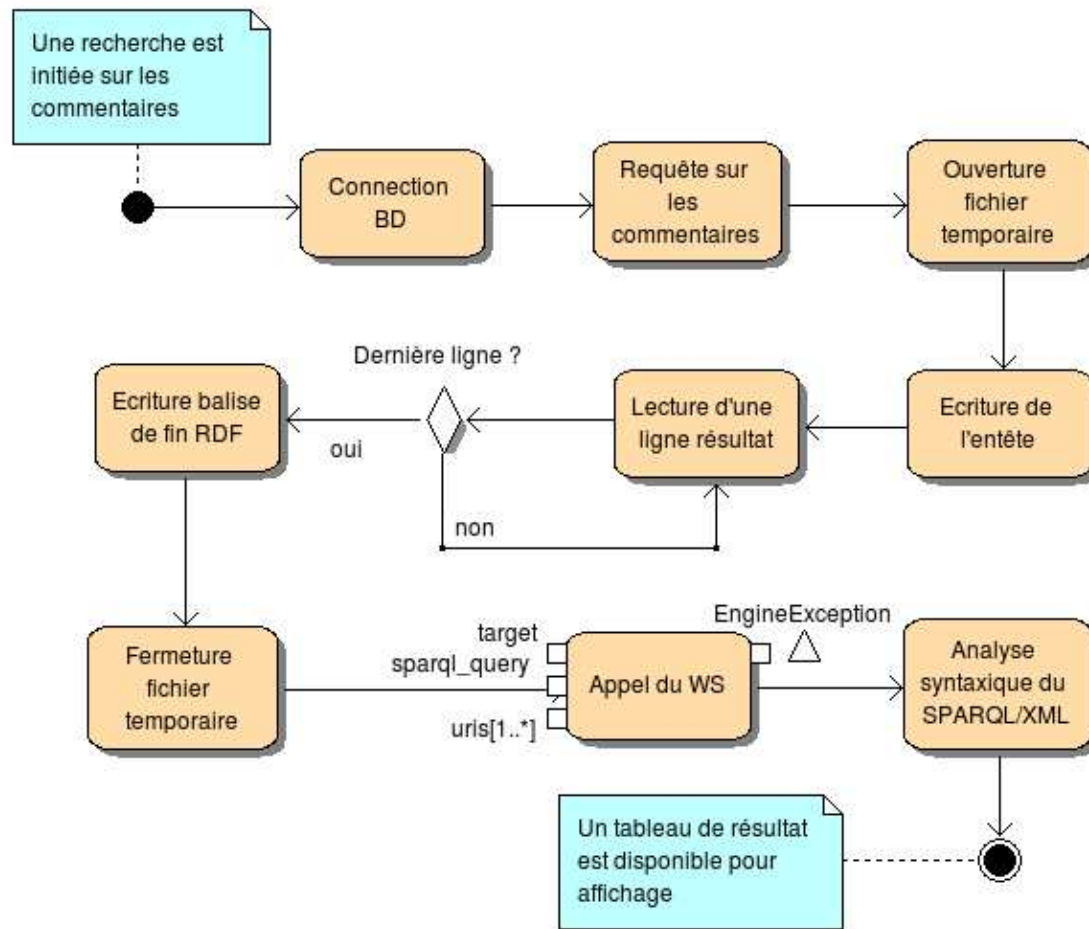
Une recherche est initiée sur les commentaires

Connection BD

Requête sur les commentaires

Ouverture fichier temporaire

Dernière ligne ?

Ecriture balise de fin RDF

oui

Lecture d'une ligne résultat

Ecriture de l'entête

non

EngineException

target

sparql_query

uris[1..*]

Fermeture fichier temporaire

Appel du WS

Analyse syntaxique du SPARQL/XML

Un tableau de résultat est disponible pour affichage